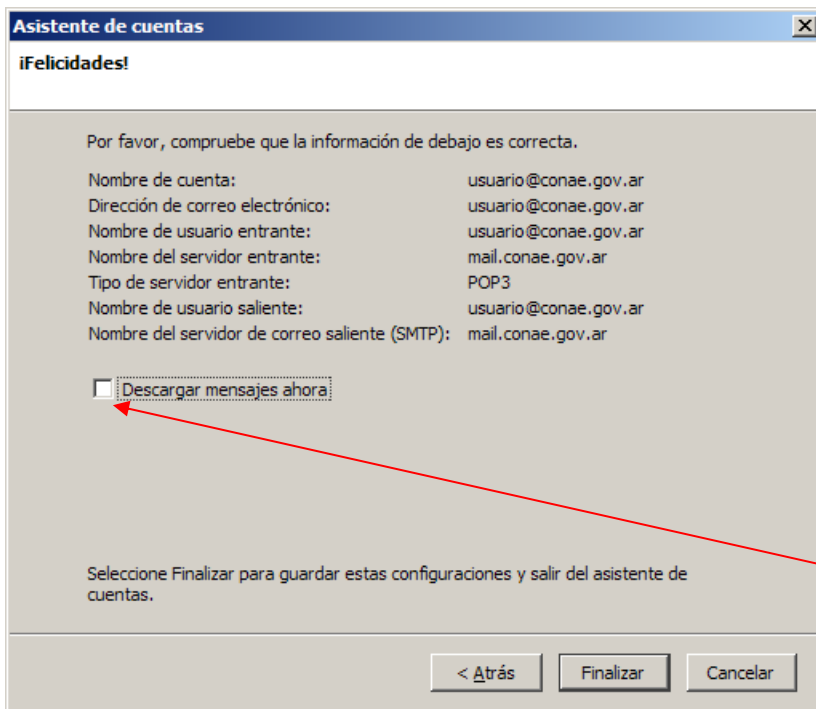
Asistente de cuentas

¡Felicidades!

Por favor, compruebe que la información de debajo es correcta.

| | |
|---|---|
| Nombre de cuenta: | usuario@conae.gov.ar |
| Dirección de correo electrónico: | usuario@conae.gov.ar |
| Nombre de usuario entrante: | usuario@conae.gov.ar |
| Nombre del servidor entrante: | mail.conae.gov.ar |
| Tipo de servidor entrante: | POP3 |
| Nombre de usuario saliente: | usuario@conae.gov.ar |
| Nombre del servidor de correo saliente (SMTP): | mail.conae.gov.ar |

Descargar mensajes ahora

Seleccione Finalizar para guardar estas configuraciones y salir del asistente de cuentas.

< Atrás Finalizar Cancelar